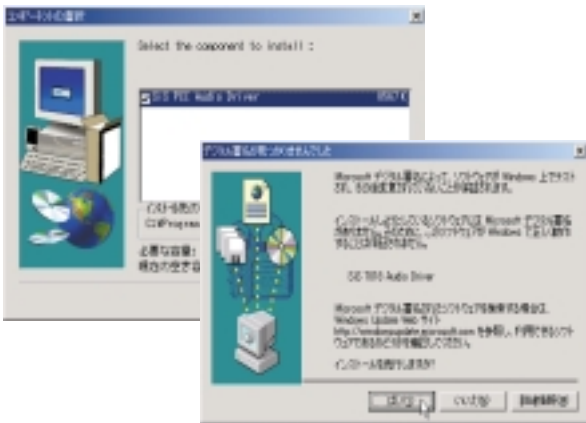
コンポーネントの選択

Select the component to install :

SE PCI Audio Driver

インストール先の
C:¥Program

必要な容量:
現在の空き容

デジタル署名が見つかりませんでした

Microsoft デジタル署名によって、ソフトウェアが Windows 上でテストされ、その後変更されていないことが保証されます。

インストールしようとしているソフトウェアには Microsoft デジタル署名が存在しません。そのため、このソフトウェアが Windows で正しく動作することは保証されません。

SE-90 Audio Driver

Microsoft デジタル署名があるソフトウェアを検索する場合は、Windows Update Web サイト http://windowsupdate.microsoft.com を参照し、利用できるソフトウェアがあるかどうかを確認してください。

インストールを続行しますか?

はい(Y)
いいえ(N)
詳細情報(M)